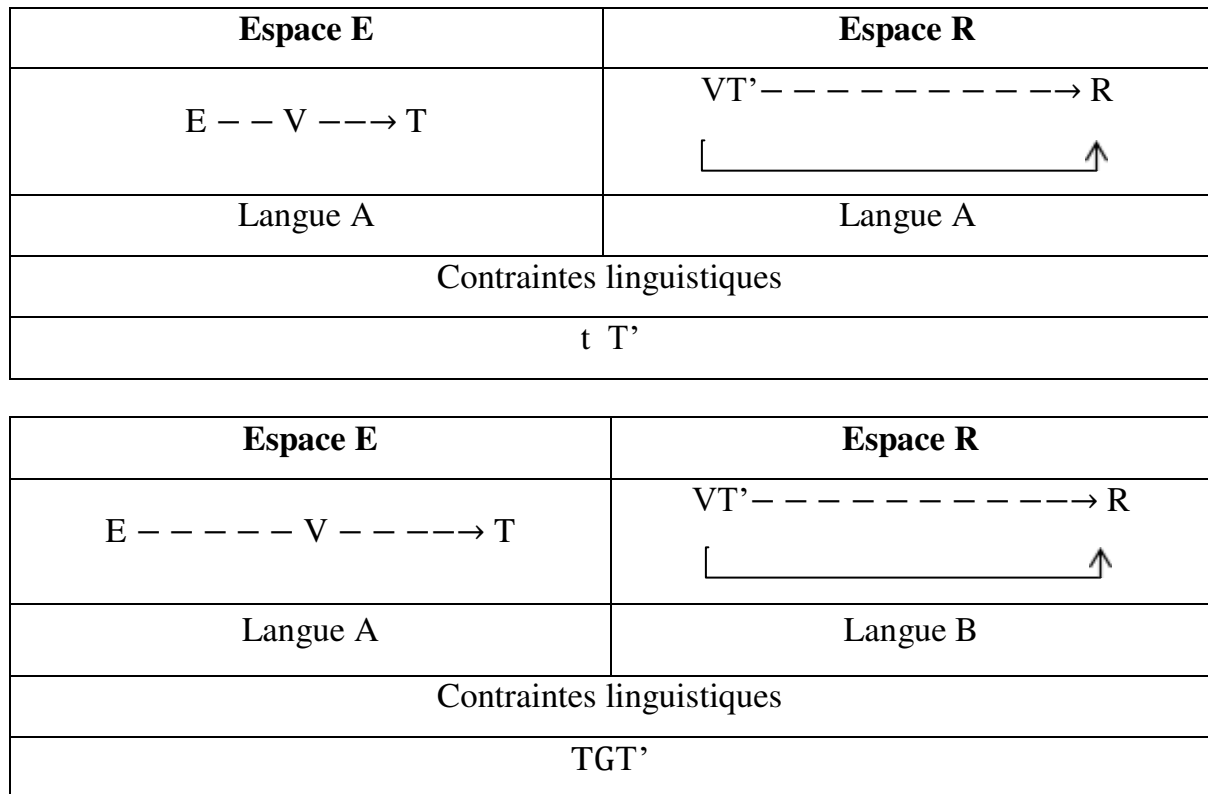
| **Espace E** | **Espace R** |
|---|---|
| E − − V −−→ T | VT’− − − − − − − − − −→ R |
| Langue A | Langue A |
| Contraintes linguistiques | |
| t T’ | |

| **Espace E** | **Espace R** |
|---|---|
| E − − − − − V − − −−→ T | VT’− − − − − − − − − − −→ R |
| Langue A | Langue B |
| Contraintes linguistiques | |
| TGT’ | |